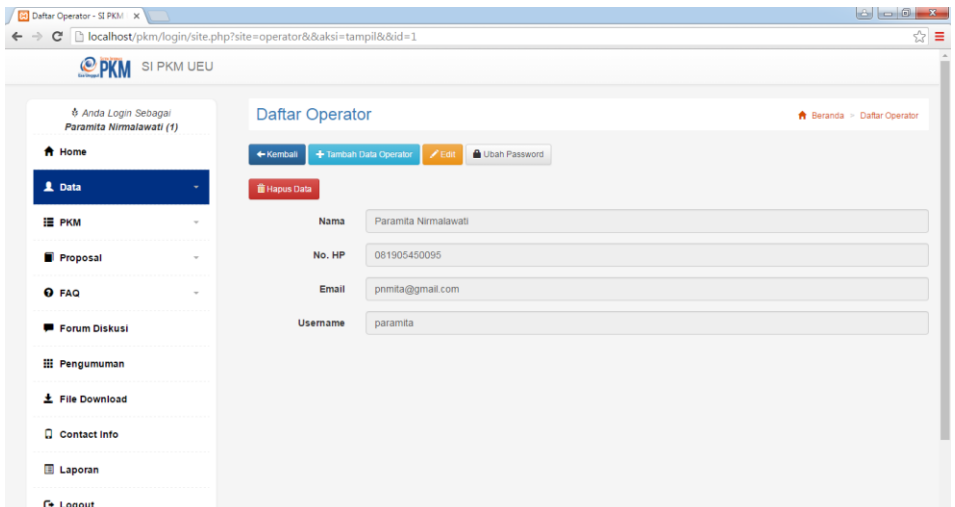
Daftar Operator - SI PKM ×

localhost/pkm/login/site.php?site=operator&&aksi=tampil&&id=1

PKM SI PKM UEU

Anda Login Sebagai
Paramita Nirmalawati (1)

Home

Data

PKM

Proposal

FAQ

Forum Diskusi

Pengumuman

File Download

Contact Info

Laporan

Logout

Daftar Operator

Beranda > Daftar Operator

Kembali
Tambah Data Operator
Edit
Ubah Password

Hapus Data

| | |
|---|---|
| Nama | Paramita Nirmalawati |
| No. HP | 081905450095 |
| Email | pnmita@gmail.com |
| Username | paramita |